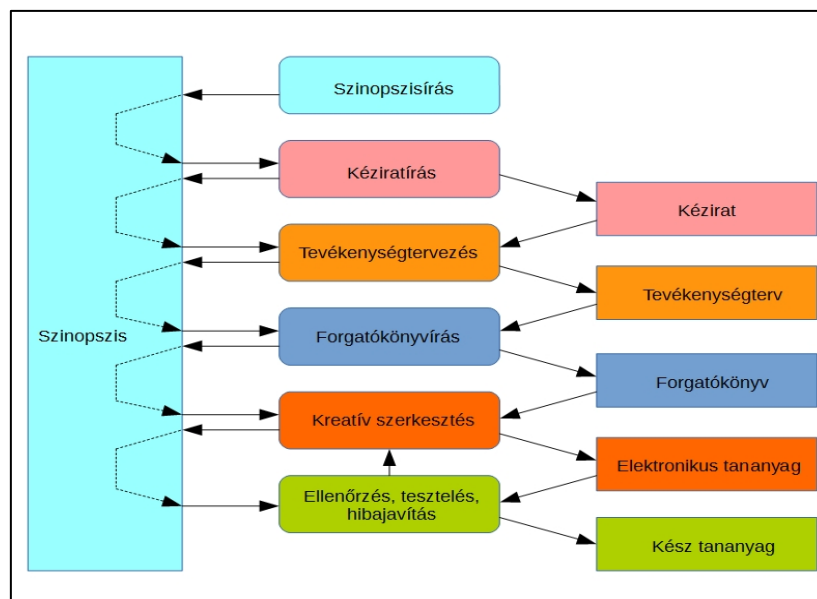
Szinopszis

Szinopszisírás

Kéziratírás

Kézirat

Tevékenységtervezés

Tevékenységterv

Forgatókönyvírás

Forgatókönyv

Kreatív szerkesztés

Elektronikus tananyag

Ellenőrzés, tesztelés, hibajavítás

Kész tananyag